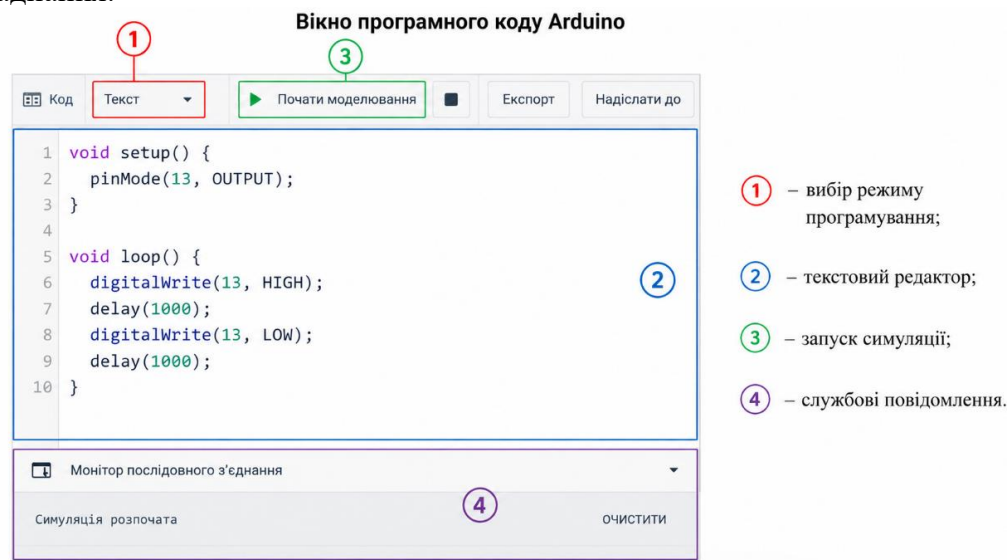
Вікно програмного коду Arduino

1

3

Код | Текст | Почати моделювання | Експорт | Надіслати до

1 void setup() {
2 pinMode(13, OUTPUT);
3 }
4
5 void loop() {
6 digitalWrite(13, HIGH);
7 delay(1000);
8 digitalWrite(13, LOW);
9 delay(1000);
10 }

2

Монітор послідовного з'єднання

4

Симуляція розпочата

ОЧИСТИТИ

1 – вибір режиму програмування;

2 – текстовий редактор;

3 – запуск симуляції;

4 – службові повідомлення.